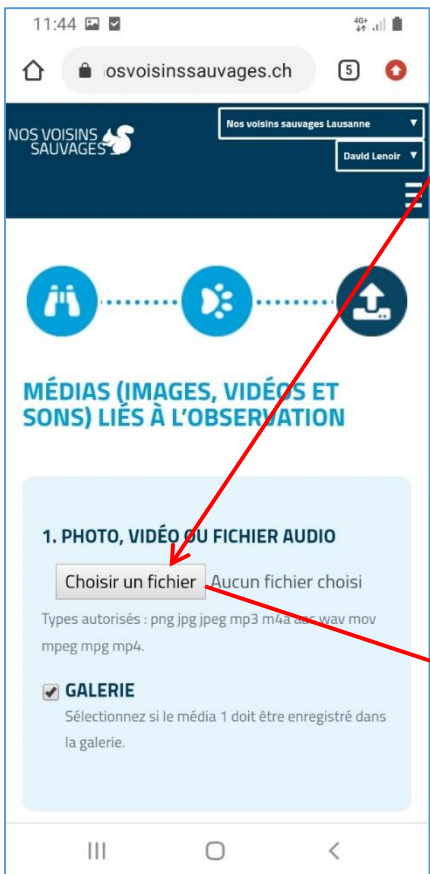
11:44

4G+

osvoisinssauvages.ch

5

NOS VOISINS SAUVAGES

Nos voisins sauvages Lausanne

David Lenoir

MÉDIAS (IMAGES, VIDÉOS ET SONS) LIÉS À L'OBSERVATION

1. PHOTO, VIDÉO OU FICHIER AUDIO

Choisir un fichier Aucun fichier choisi

Types autorisés : png jpg jpeg mp3 m4a aac wav mov mpeg mpg mp4.

GALERIE

Sélectionnez si le média 1 doit être enregistré dans la galerie.